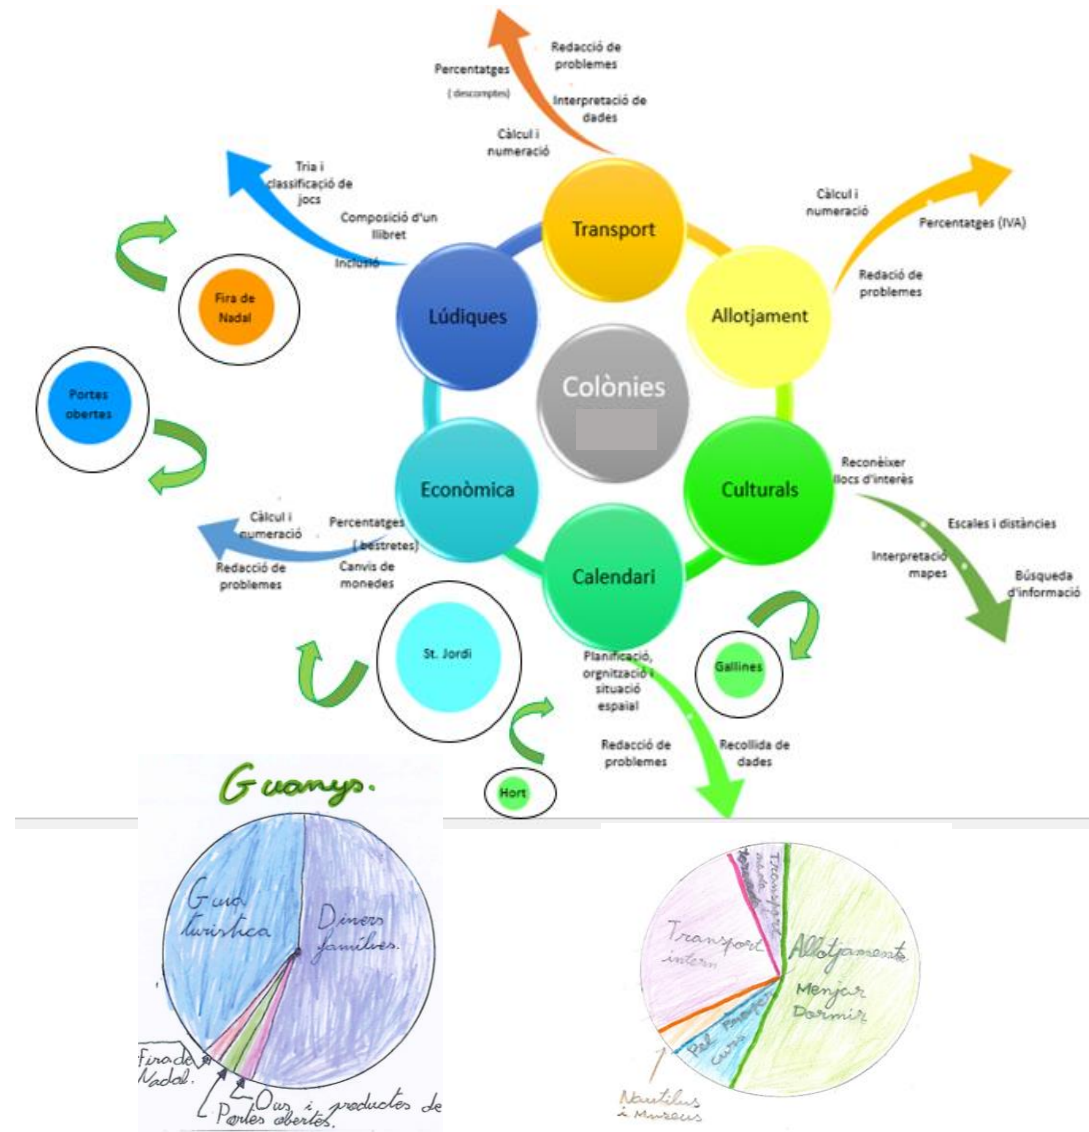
Percentatges
( descomptes)

Redacció de problemes

Interpretació de dades

Càlcul i numeració

Tria i classificació de jocs

Composició d'un llibret

Inclusió

Fira de Nadal

Portes obertes

Transport

Lúdiques

Allotjament

Colònies

Econòmica

Culturals

Calendari

Càlcul i numeració

Percentatges (IVA)

Redació de problemes

Reconèixer llocs d'interès

Escales i distàncies

Interpretació mapes

Búsqueda d'informació

Càlcul i numeració

Redacció de problemes

Percentatges ( bestretes)

Canvis de monedes

St. Jordi

Planificació, orgnització i situació espaial

Gallines

Hort

Redacció de problemes

Recollida de dades

Guanys.

Guia turística

Diners famílies.

Fira de Nadal.

Ous i productes de Portes obertes.

Transport intern

Transport

Allotjament

Menjar Dormir

Pel

cursa

Nautilus i Museus

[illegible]